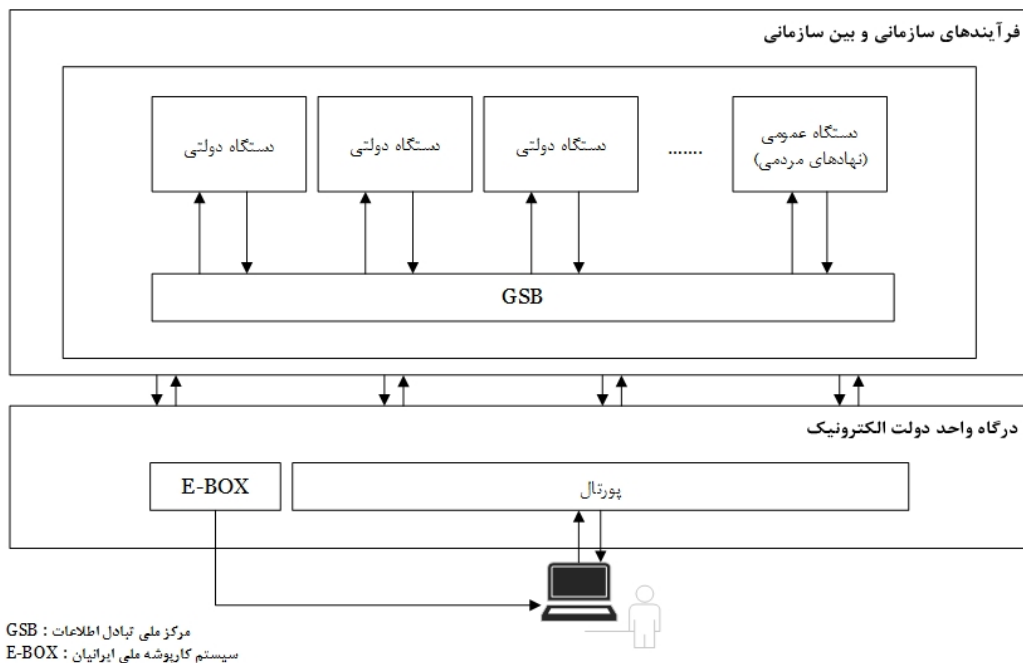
فرآیندهای سازمانی و بین سازمانی

دستگاه دولتی

دستگاه دولتی

دستگاه دولتی

.......

دستگاه عمومی (نهادهای مردمی)

GSB

درگاه واحد دولت الکترونیک

E-BOX

پورتال

GSB : مرکز ملی تبادل اطلاعات
E-BOX : سیستم کارپوشه ملی ایرانیان